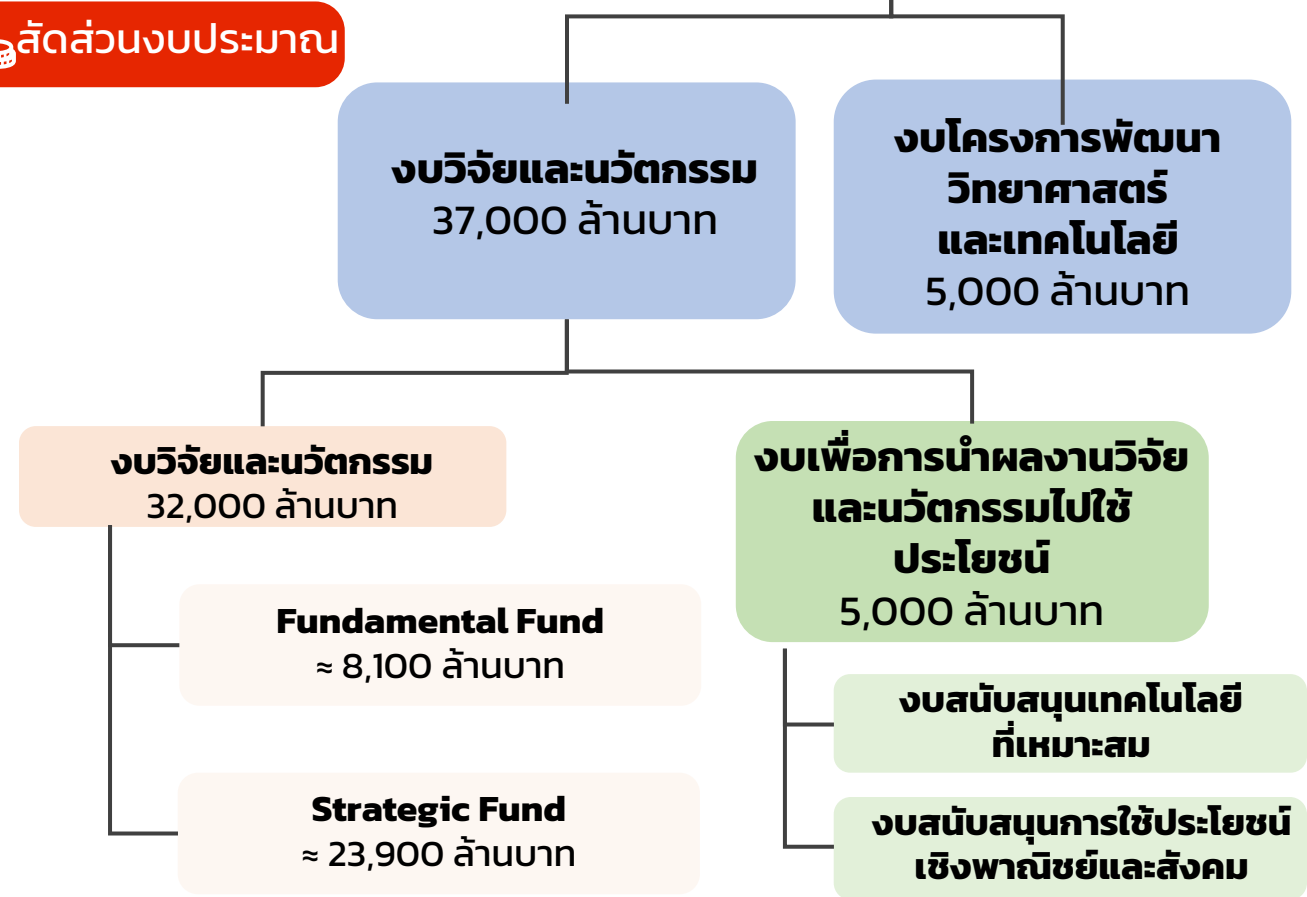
สัดส่วนงบประมาณ

งบวิจัยและนวัตกรรม
37,000 ล้านบาท

งบโครงการพัฒนาวิทยาศาสตร์และเทคโนโลยี
5,000 ล้านบาท

งบวิจัยและนวัตกรรม
32,000 ล้านบาท

Fundamental Fund
≈ 8,100 ล้านบาท

Strategic Fund
≈ 23,900 ล้านบาท

งบเพื่อการนำผลงานวิจัยและนวัตกรรมไปใช้ประโยชน์
5,000 ล้านบาท

งบสนับสนุนเทคโนโลยีที่เหมาะสม

งบสนับสนุนการใช้ประโยชน์เชิงพาณิชย์และสังคม